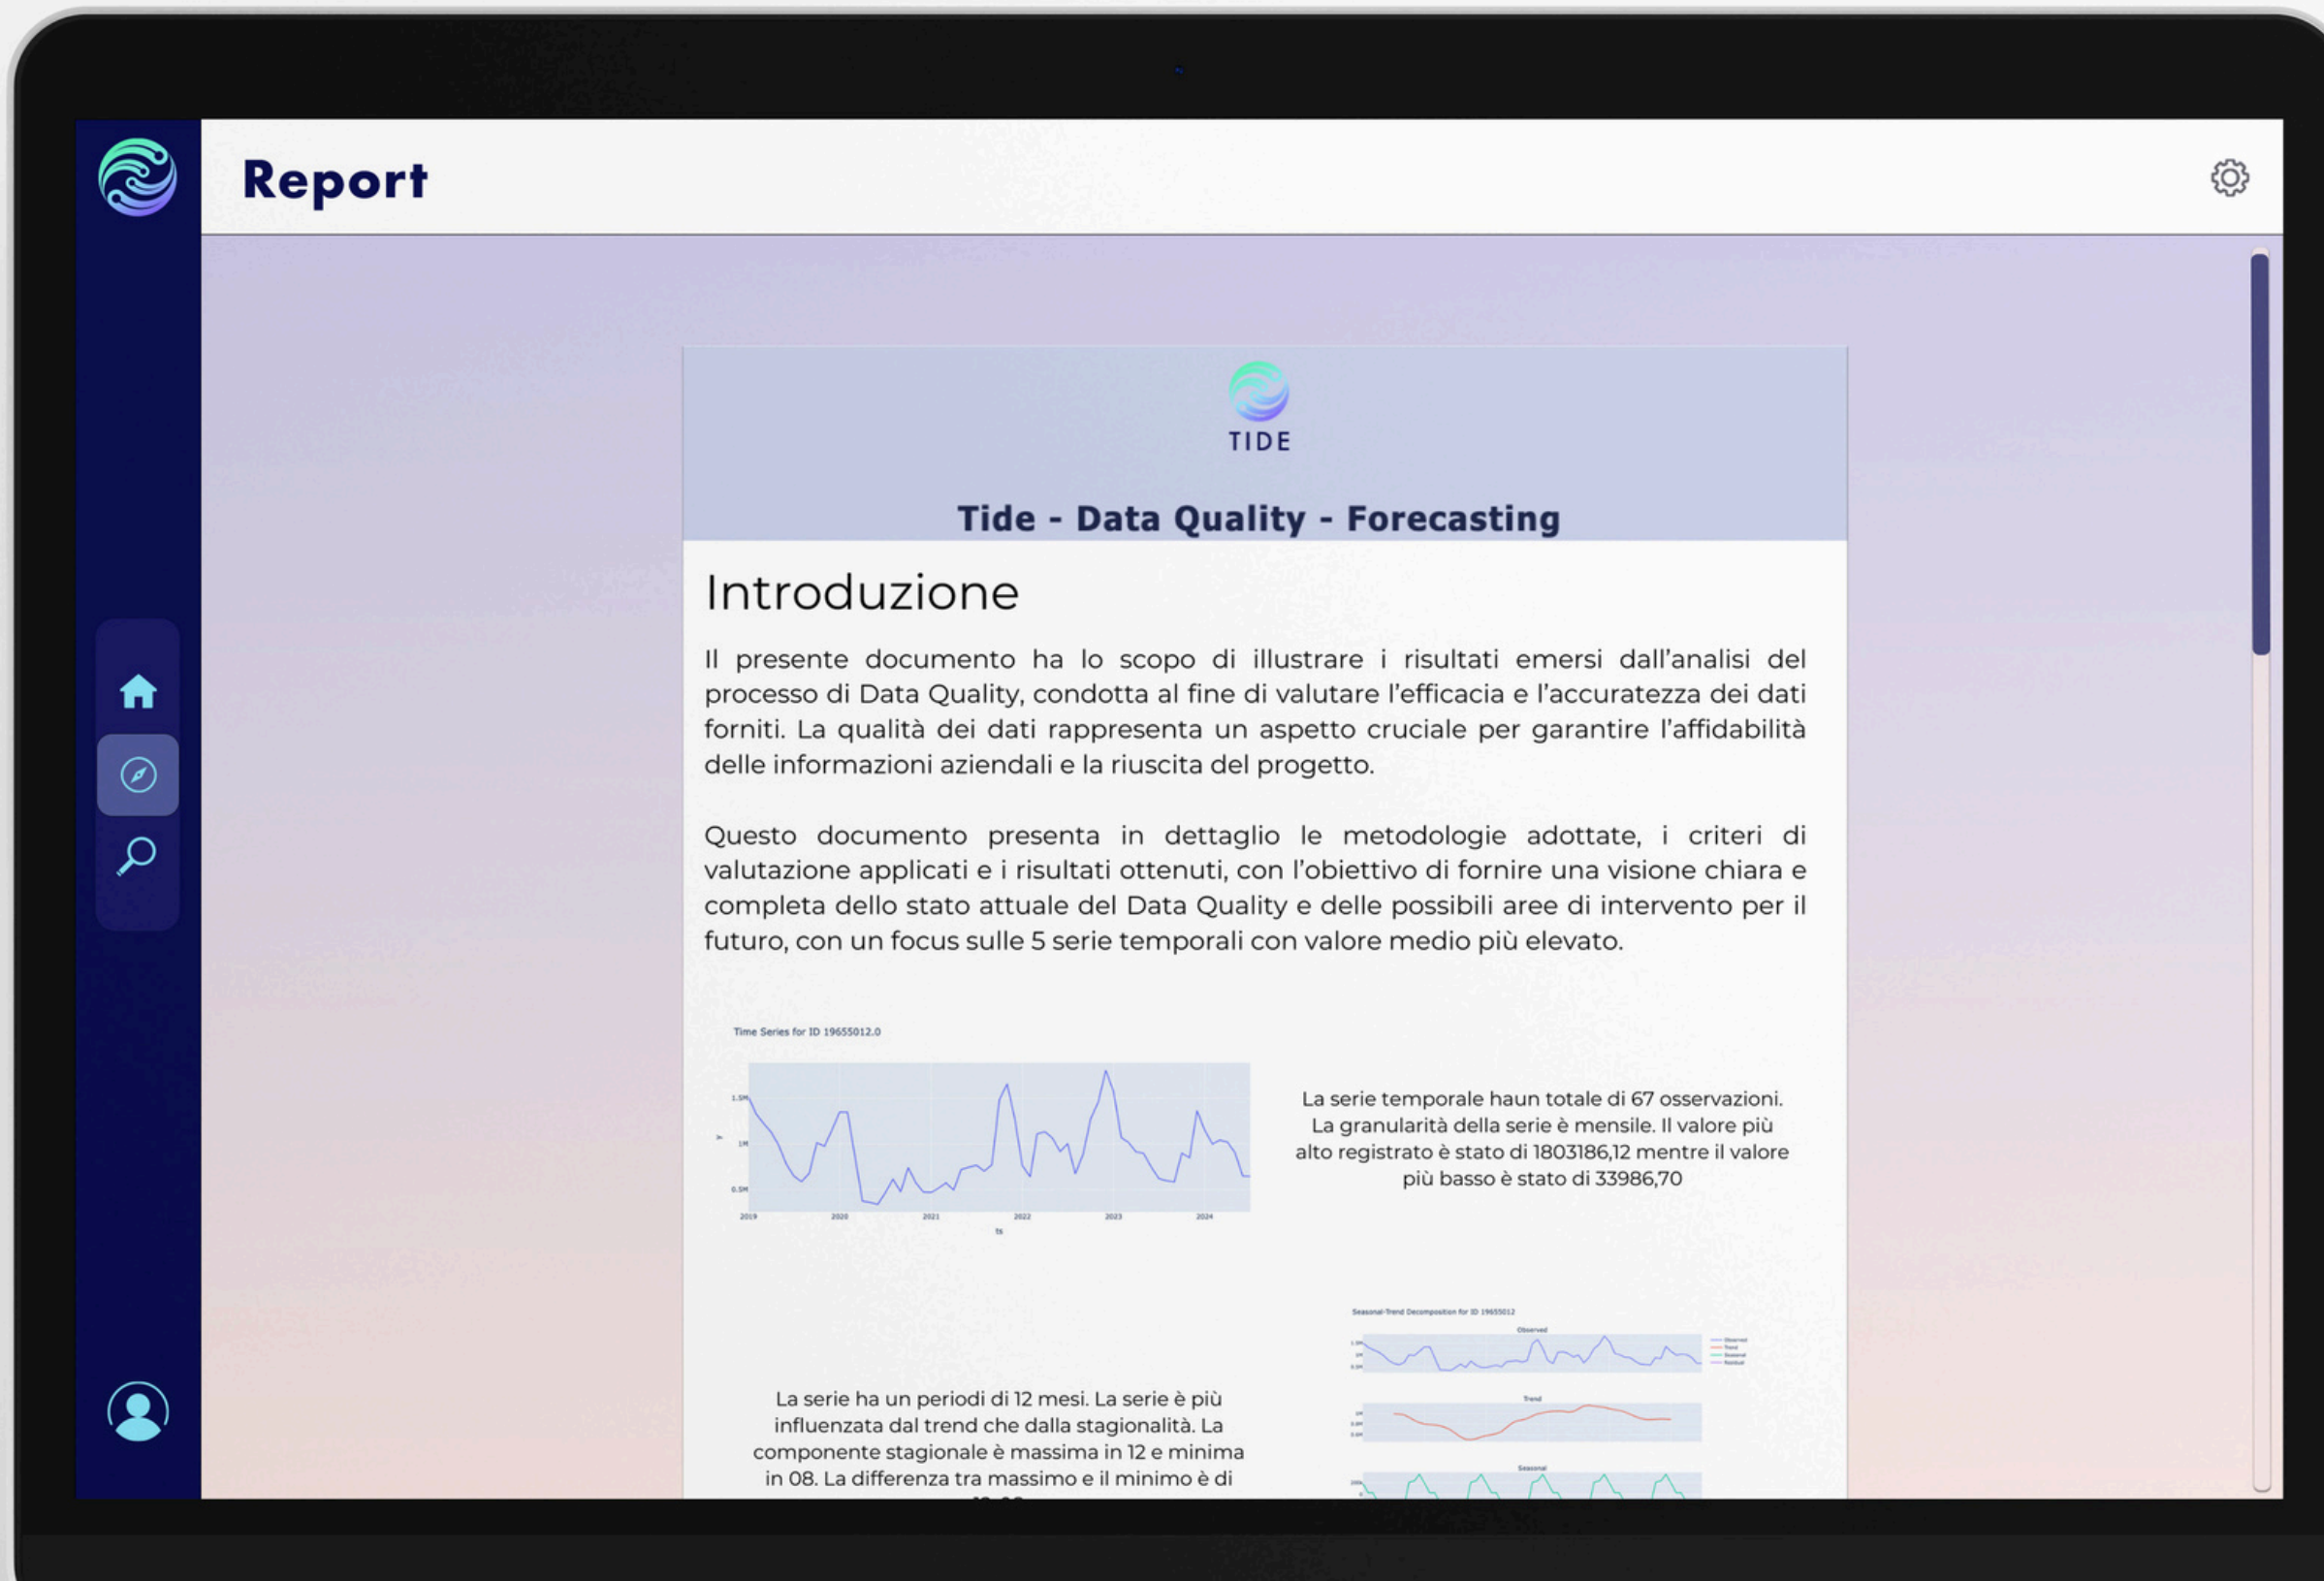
Report

TIDE

Tide - Data Quality - Forecasting

Introduzione

Il presente documento ha lo scopo di illustrare i risultati emersi dall'analisi del processo di Data Quality, condotta al fine di valutare l'efficacia e l'accuratezza dei dati forniti. La qualità dei dati rappresenta un aspetto cruciale per garantire l'affidabilità delle informazioni aziendali e la riuscita del progetto.

Questo documento presenta in dettaglio le metodologie adottate, i criteri di valutazione applicati e i risultati ottenuti, con l'obiettivo di fornire una visione chiara e completa dello stato attuale del Data Quality e delle possibili aree di intervento per il futuro, con un focus sulle 5 serie temporali con valore medio più elevato.

Time Series for ID 19655012.0

1.5M
1M
0.5M
2019 2020 2021 2022 2023 2024
ts

La serie temporale haun totale di 67 osservazioni. La granularità della serie è mensile. Il valore più alto registrato è stato di 1803186,12 mentre il valore più basso è stato di 33986,70

Seasonal-Trend Decomposition for ID 19655012

Observed
Trend
Seasonal

La serie ha un periodi di 12 mesi. La serie è più influenzata dal trend che dalla stagionalità. La componente stagionale è massima in 12 e minima in 08. La differenza tra massimo e il minimo è di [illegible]